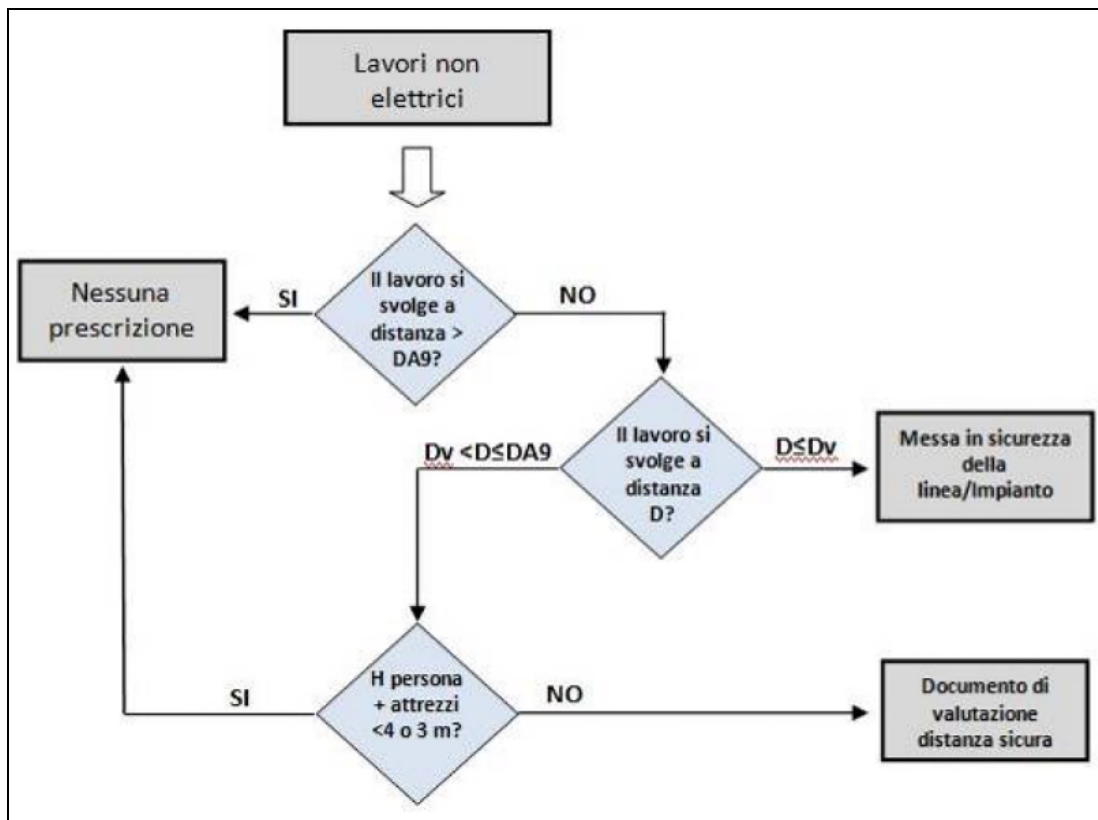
Lavori non elettrici

Il lavoro si svolge a distanza > DA9?

SI

Nessuna prescrizione

NO

Il lavoro si svolge a distanza D?

Dv <D≤DA9

D≤Dv

Messa in sicurezza della linea/Impianto

H persona + attrezzi <4 o 3 m?

SI

NO

Documento di valutazione distanza sicura